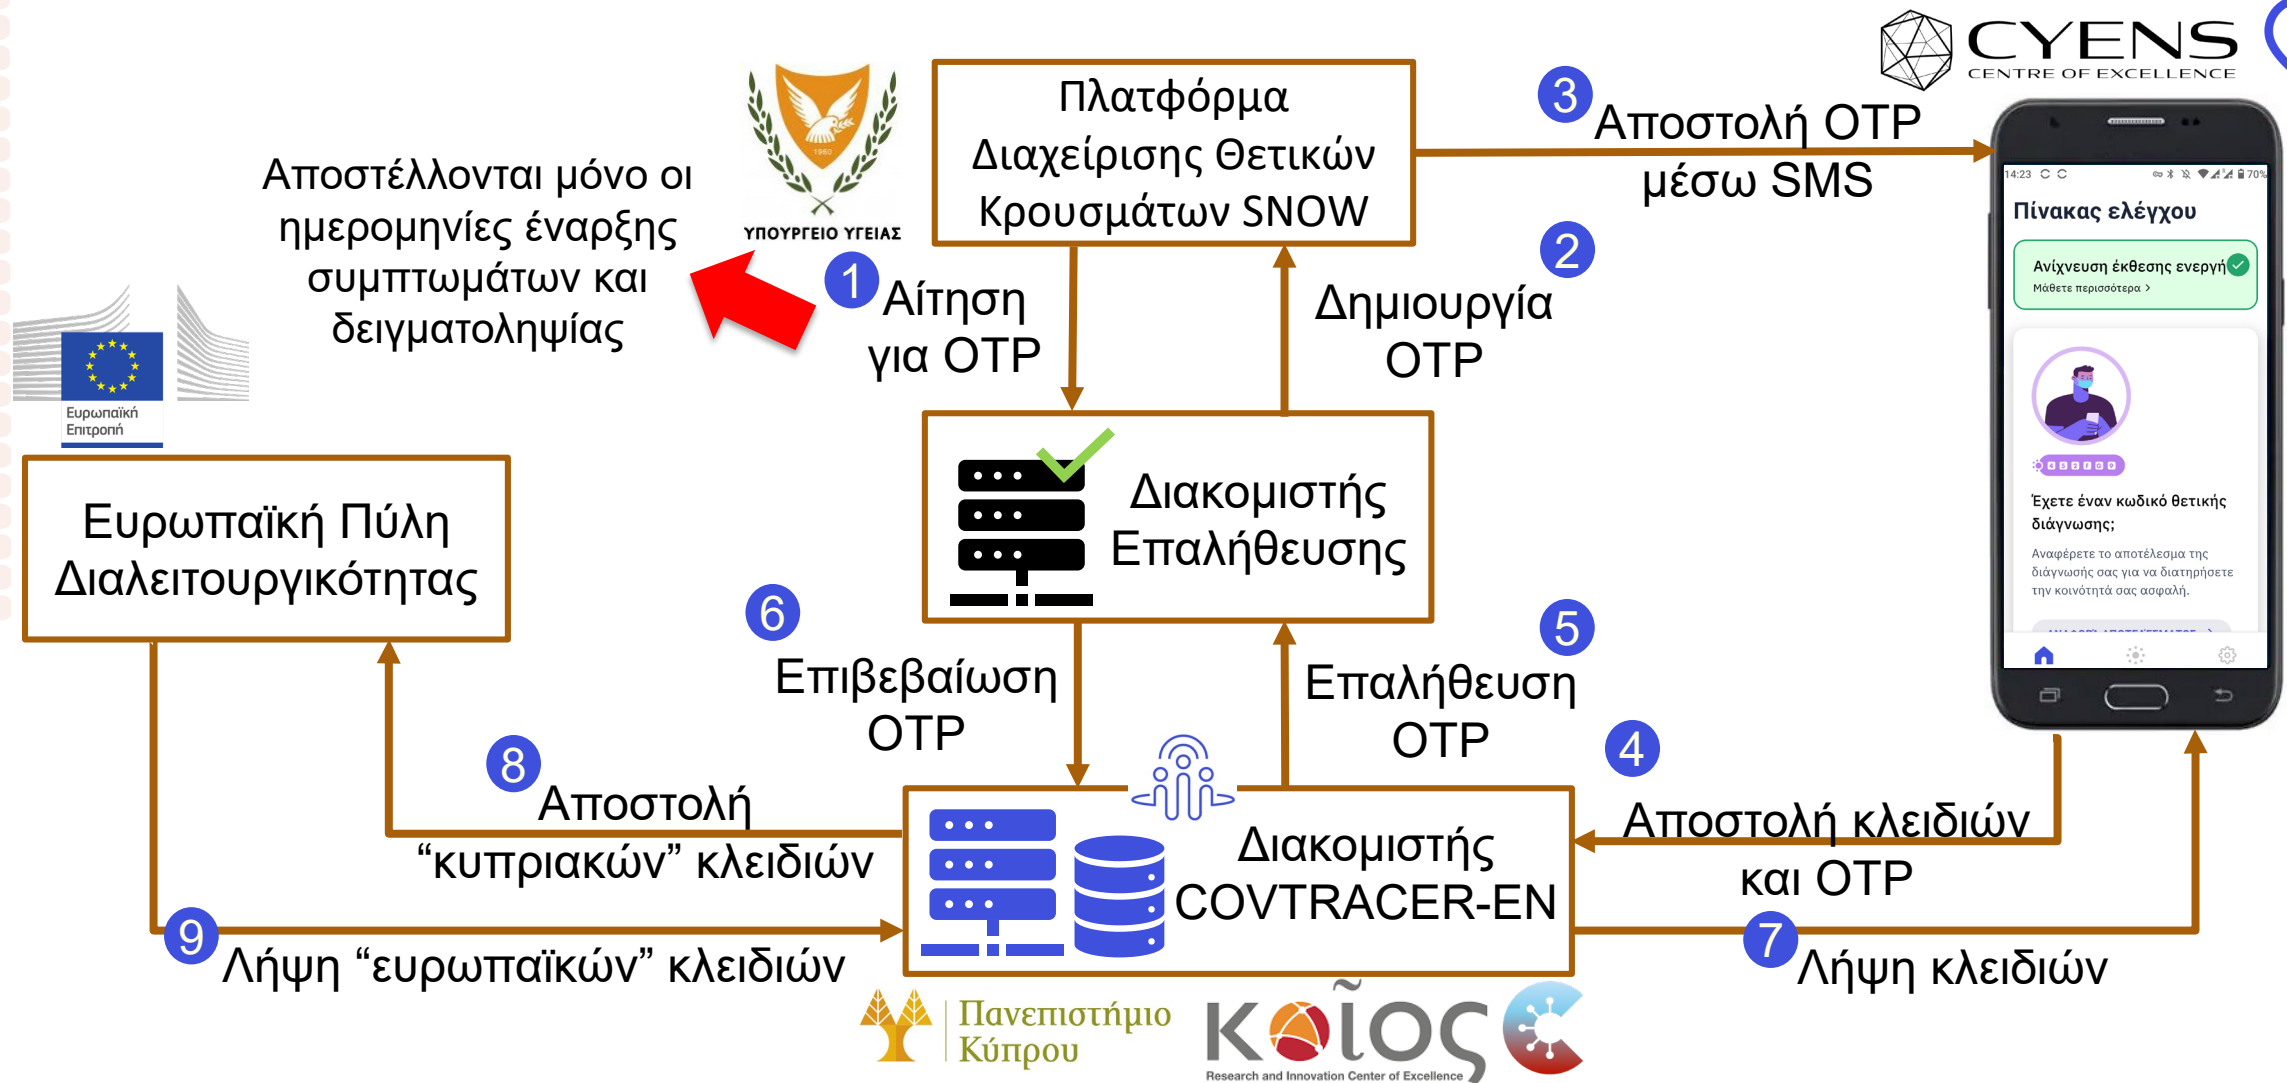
CYENS
CENTRE OF EXCELLENCE

Πλατφόρμα Διαχείρισης Θετικών Κρουσμάτων SNOW

ΥΠΟΥΡΓΕΙΟ ΥΓΕΙΑΣ

Αποστέλλονται μόνο οι ημερομηνίες έναρξης συμπτωμάτων και δειγματοληψίας

3 Αποστολή OTP μέσω SMS

1 Αίτηση για OTP

2 Δημιουργία OTP

Ευρωπαϊκή Επιτροπή

Διακομιστής Επαλήθευσης

Ευρωπαϊκή Πύλη Διαλειτουργικότητας

6 Επιβεβαίωση OTP

5 Επαλήθευση OTP

4 Αποστολή κλειδιών και OTP

8 Αποστολή “κυπριακών” κλειδιών

Διακομιστής COVTRACER-EN

9 Λήψη “ευρωπαϊκών” κλειδιών

7 Λήψη κλειδιών

14:23
Πίνακας ελέγχου
Ανίχνευση έκθεσης ενεργή
Μάθετε περισσότερα >
Έχετε έναν κωδικό θετικής διάγνωσης;
Αναφέρετε το αποτέλεσμα της διάγνωσής σας για να διατηρήσετε την κοινότητά σας ασφαλή.

Πανεπιστήμιο Κύπρου

KOIOS
Research and Innovation Center of Excellence